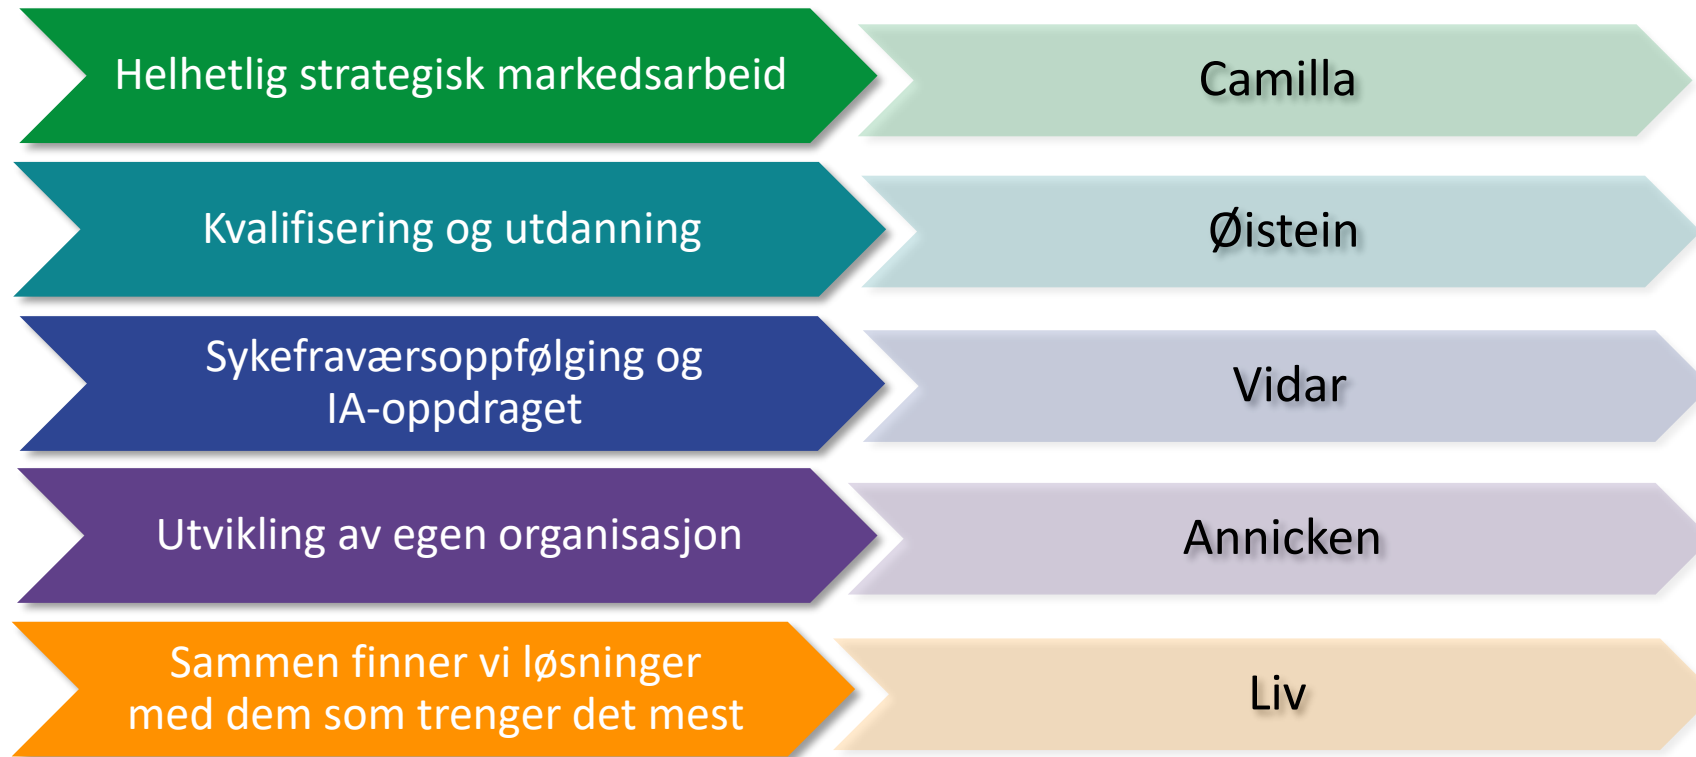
Helhetlig strategisk markedsarbeid

Camilla

Kvalifisering og utdanning

Øistein

Sykefraværsoppfølging og IA-oppdraget

Vidar

Utvikling av egen organisasjon

Annicken

Sammen finner vi løsninger med dem som trenger det mest

Liv